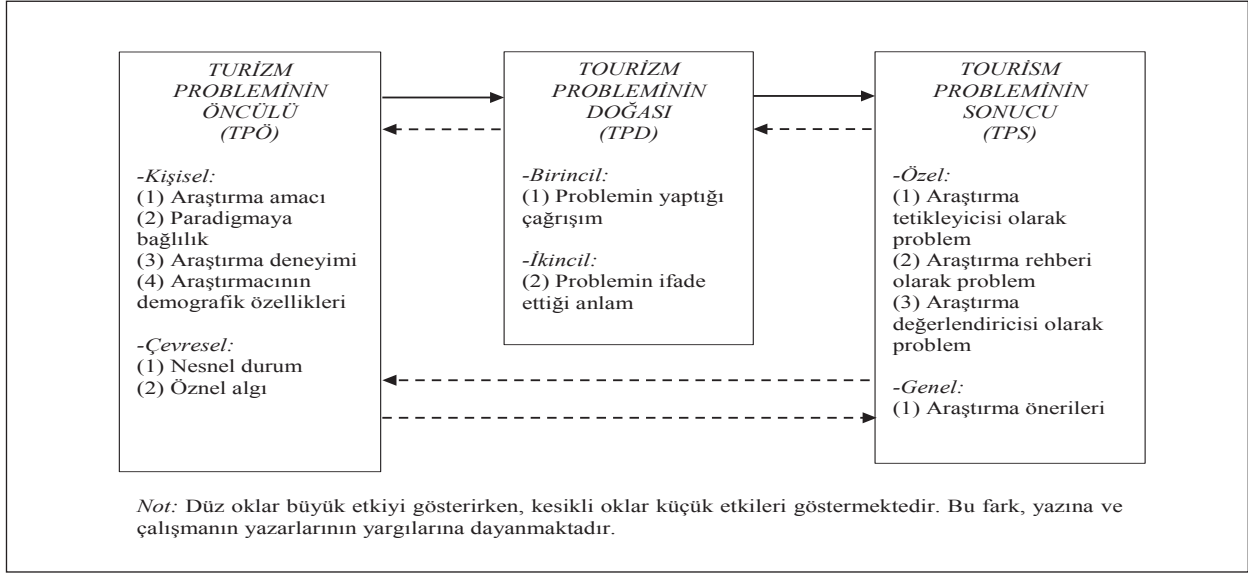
TURİZM PROBLEMİNİN ÖNCÜLÜ (TPÖ)

-Kişisel:
(1) Araştırma amacı
(2) Paradigmaya bağlılık
(3) Araştırma deneyimi
(4) Araştırmacının demografik özellikleri

-Çevresel:
(1) Nesnel durum
(2) Öznel algı

TOURİZM PROBLEMİNİN DOĞASI (TPD)

-Birincil:
(1) Problemin yaptığı çağrışım

-İkincil:
(2) Problemin ifade ettiği anlam

TOURİSM PROBLEMİNİN SONUCU (TPS)

-Özel:
(1) Araştırma tetikleyicisi olarak problem
(2) Araştırma rehberi olarak problem
(3) Araştırma değerlendiricisi olarak problem

-Genel:
(1) Araştırma önerileri

Not: Düz oklar büyük etkiyi gösterirken, kesikli oklar küçük etkileri göstermektedir. Bu fark, yazına ve çalışmanın yazarlarının yargılarına dayanmaktadır.